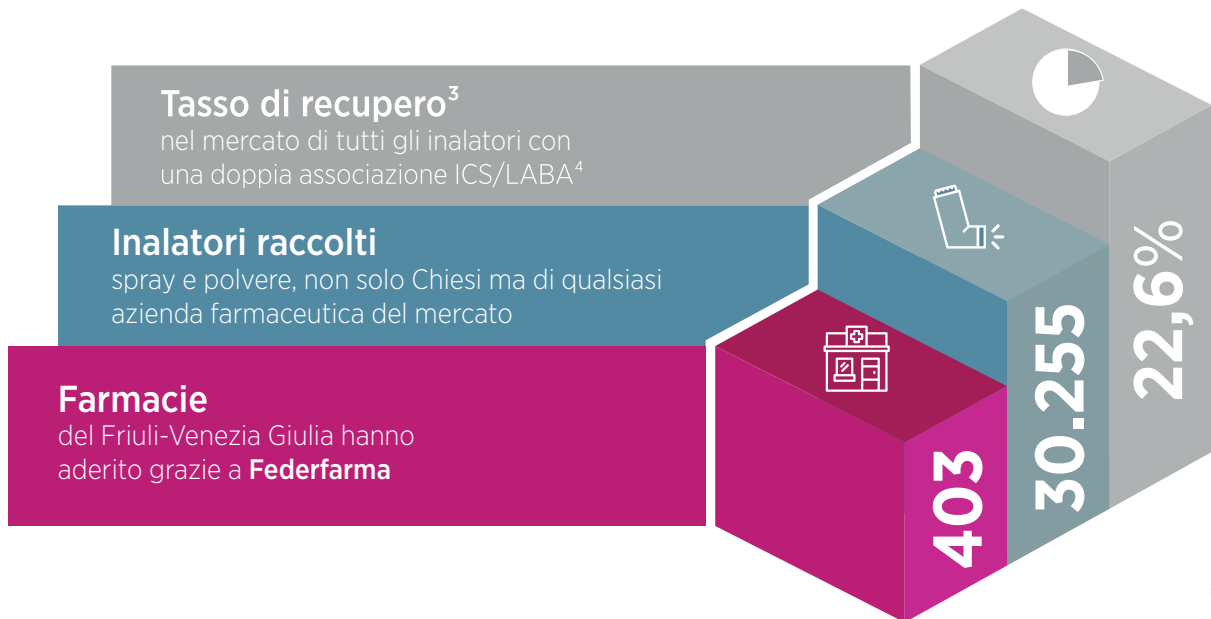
Tasso di recupero$^3$
nel mercato di tutti gli inalatori con una doppia associazione ICS/LABA$^4$

Inalatori raccolti
spray e polvere, non solo Chiesi ma di qualsiasi azienda farmaceutica del mercato

Farmacie
del Friuli-Venezia Giulia hanno aderito grazie a Federfarma

403

30.255

22,6%